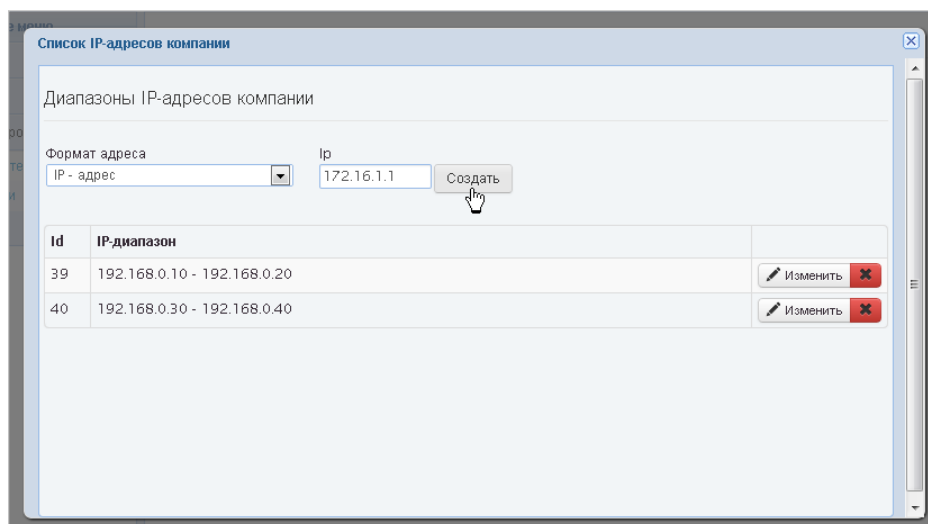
Список IP-адресов компании

Диапазоны IP-адресов компании

Формат адреса
IP - адрес

Ip
172.16.1.1
Создать

| Id | IP-диапазон | |
|---|---|---|
| 39 | 192.168.0.10 - 192.168.0.20 | Изменить |
| 40 | 192.168.0.30 - 192.168.0.40 | Изменить |